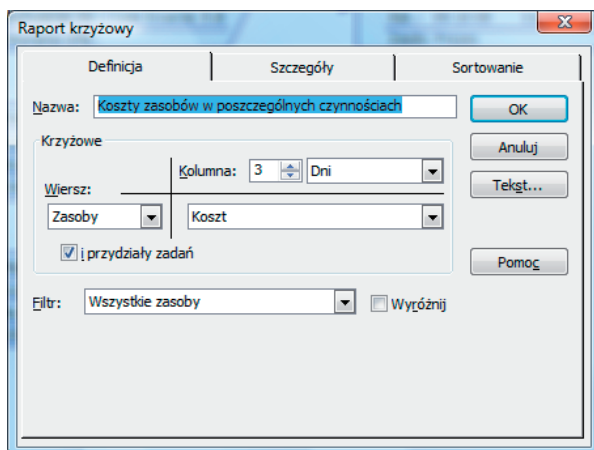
Raport krzyżowy

Definicja | Szczegóły | Sortowanie

Nazwa: Koszty zasobów w poszczególnych czynnościach

OK

Anuluj

Tekst...

Krzyżowe

Kolumna: 3 Dni

Wiersz:

Zasoby

Koszt

i przydziały zadań

Pomoc

Filtr: Wszystkie zasoby

Wyróżnij